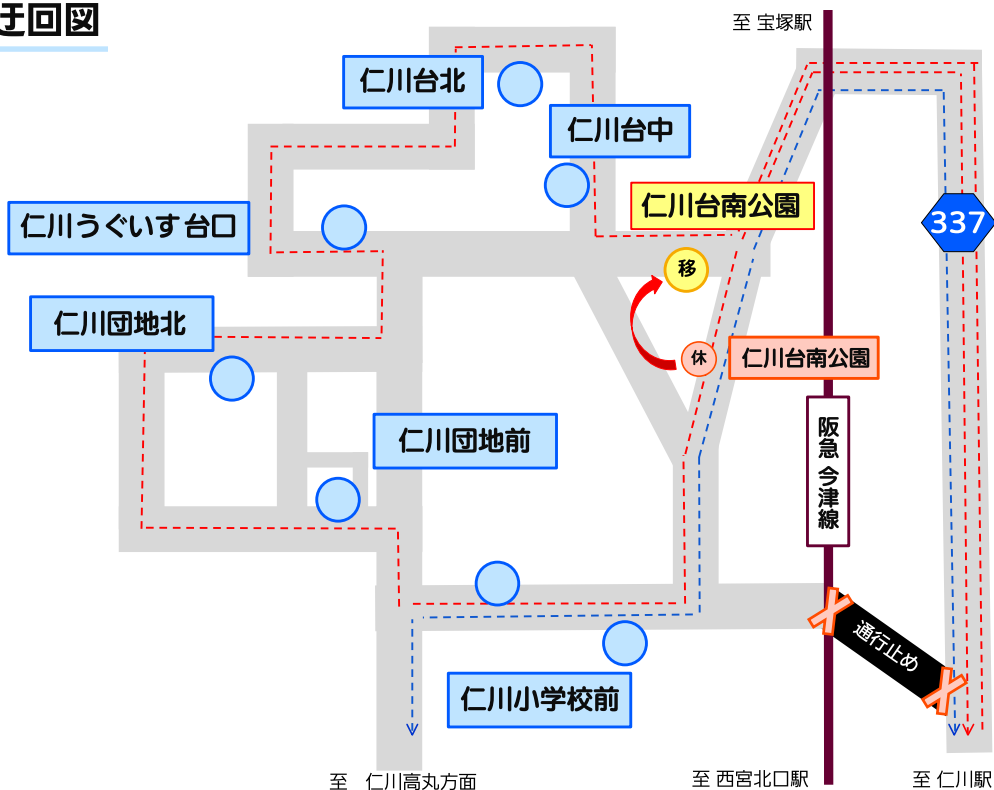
迂回図

至 宝塚駅

仁川台北

仁川台中

仁川台南公園

仁川うぐいす台口

337

移

仁川団地北

休

仁川台南公園

阪急 今津線

仁川団地前

通行止め

仁川小学校前

至 仁川高丸方面

至 西宮北口駅

至 仁川駅